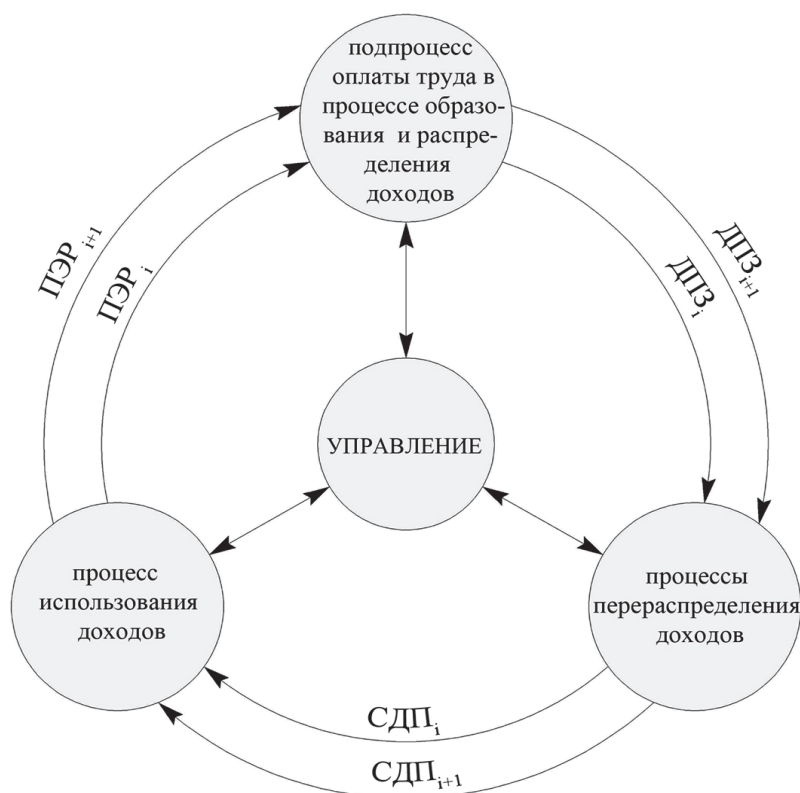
подпроцесс оплаты труда в процессе образования и распределения доходов

ПЭР $_{i+1}$

ПЭР $_i$

ДПЗ$_{i+1}$

ДПЗ$_i$

УПРАВЛЕНИЕ

процесс использования доходов

процессы перераспределения доходов

СДП$_i$

СДП$_{i+1}$